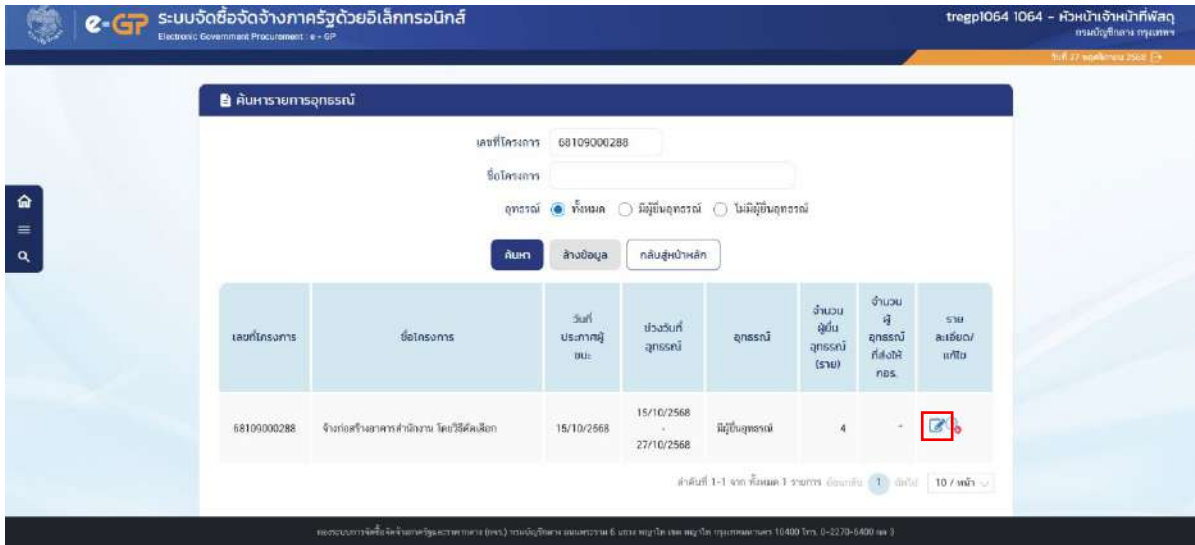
e-GP ระบบจัดซื้อจัดจ้างภาครัฐด้วยอิเล็กทรอนิกส์
Electronic Government Procurement : e - GP

tregp1064 1064 - หัวหน้าเจ้าหน้าที่พัสดุ
กรมบัญชีกลาง กรุงเทพฯ
วันที่ 27 พฤศจิกายน 2568

ค้นหารายการอุทธรณ์

เลขที่โครงการ 68109000288
ชื่อโครงการ
อุทธรณ์ ทั้งหมด มีผู้ยื่นอุทธรณ์ ไม่มีผู้ยื่นอุทธรณ์

ค้นหา ล้างข้อมูล กลับสู่หน้าหลัก

| เลขที่โครงการ | ชื่อโครงการ | วันที่ประกาศผู้ชนะ | ช่วงวันที่อุทธรณ์ | อุทธรณ์ | จำนวนผู้ยื่นอุทธรณ์ (ราย) | จำนวนผู้อุทธรณ์ที่ส่งให้ กอร. | รายละเอียด/แก้ไข |
|---|---|---|---|---|---|---|---|
| 68109000288 | จ้างก่อสร้างอาคารสำนักงาน โดยวิธีคัดเลือก | 15/10/2568 | 15/10/2568 - 27/10/2568 | มีผู้ยื่นอุทธรณ์ | 4 | - | |

ลำดับที่ 1-1 จาก ทั้งหมด 1 รายการ ก่อนหน้า 1 ถัดไป 10 / หน้า

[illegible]